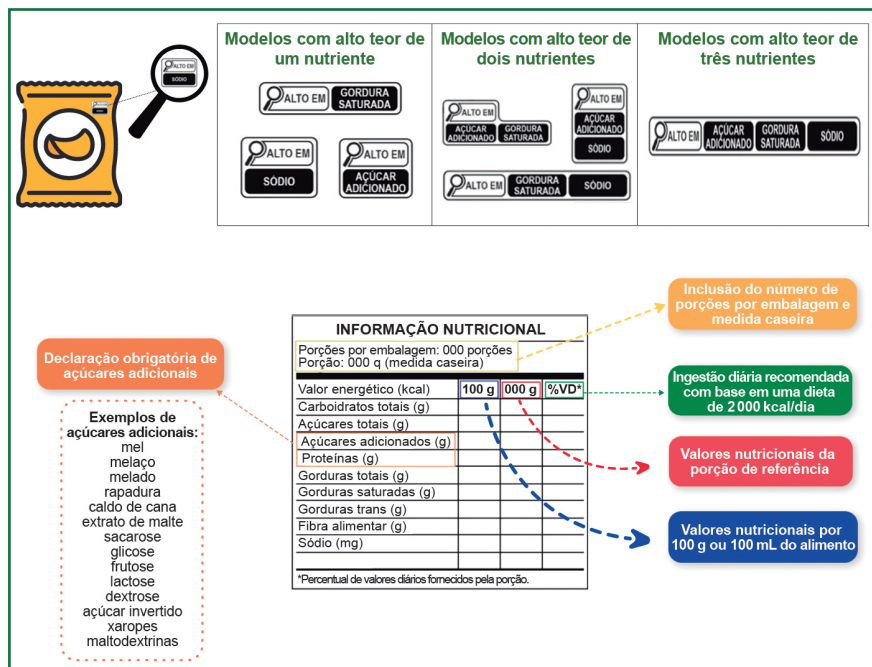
ALTO EM
SÓDIO

Modelos com alto teor de um nutriente

ALTO EM GORDURA SATURADA

ALTO EM SÓDIO

ALTO EM AÇÚCAR ADICIONADO

Modelos com alto teor de dois nutrientes

ALTO EM AÇÚCAR ADICIONADO GORDURA SATURADA

ALTO EM AÇÚCAR ADICIONADO SÓDIO

ALTO EM GORDURA SATURADA SÓDIO

Modelos com alto teor de três nutrientes

ALTO EM AÇÚCAR ADICIONADO GORDURA SATURADA SÓDIO

Declaração obrigatória de açúcares adicionais

Exemplos de açúcares adicionais:
mel
melaço
melado
rapadura
caldo de cana
extrato de malte
sacarose
glicose
frutose
lactose
dextrose
açúcar invertido
xaropes
maltodextrinas

INFORMAÇÃO NUTRICIONAL

Porções por embalagem: 000 porções
Porção: 000 q (medida caseira)

| | | | |
|---|---|---|---|
| Valor energético (kcal) | 100 g | 000 g | %VD* |
| Carboidratos totais (g) | | | |
| Açúcares totais (g) | | | |
| Açúcares adicionados (g) | | | |
| Proteínas (g) | | | |
| Gorduras totais (g) | | | |
| Gorduras saturadas (g) | | | |
| Gorduras trans (g) | | | |
| Fibra alimentar (g) | | | |
| Sódio (mg) | | | |

*Percentual de valores diários fornecidos pela porção.

Inclusão do número de porções por embalagem e medida caseira

Ingestão diária recomendada com base em uma dieta de 2 000 kcal/dia

Valores nutricionais da porção de referência

Valores nutricionais por 100 g ou 100 mL do alimento